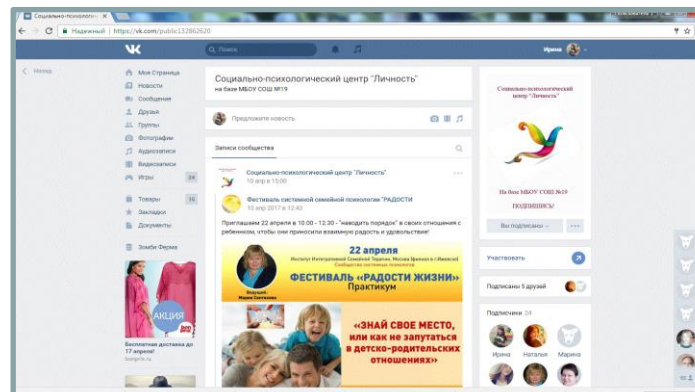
Социально-психологич ×

Надежный | https://vk.com/public132862620

Поиск

Ирина

Назад

Моя Страница
Новости
Сообщения
Друзья
Группы
Фотографии
Аудиозаписи
Видеозаписи
Игры 24

Товары 16
Закладки
Документы

Зомби Ферма

АКЦИЯ

Бесплатная доставка до 17 апреля!

Социально-психологический центр "Личность"
на базе МБОУ СОШ №19

Предложите новость

Записи сообщества

Социально-психологический центр "Личность"
10 апр в 10:00

Фестиваль системной семейной психологии "РАДОСТИ
10 апр 2017 в 12:43

Приглашаем 22 апреля в 10:00 - 12:30 - "наводить порядок" в своих отношениях с ребенком, чтобы они приносили взаимную радость и удовольствие!

22 апреля
Институт Интегративной Семейной Терапии, Москва Братьев в г.Ижевске
Сообщество системных психологов

Ведущий:
Мария Светлова

ФЕСТИВАЛЬ «РАДОСТИ ЖИЗНИ»
Практикум

«ЗНАЙ СВОЕ МЕСТО, или как не запутаться в детско-родительских отношениях»

Социально-психологический центр "Личность"

На базе МБОУ СОШ №19

ПОДПИШИСЬ!

Вы подписаны

Участвовать

Подписаны 5 друзей

Подписчики 34

Ирина
Наталья
Марина